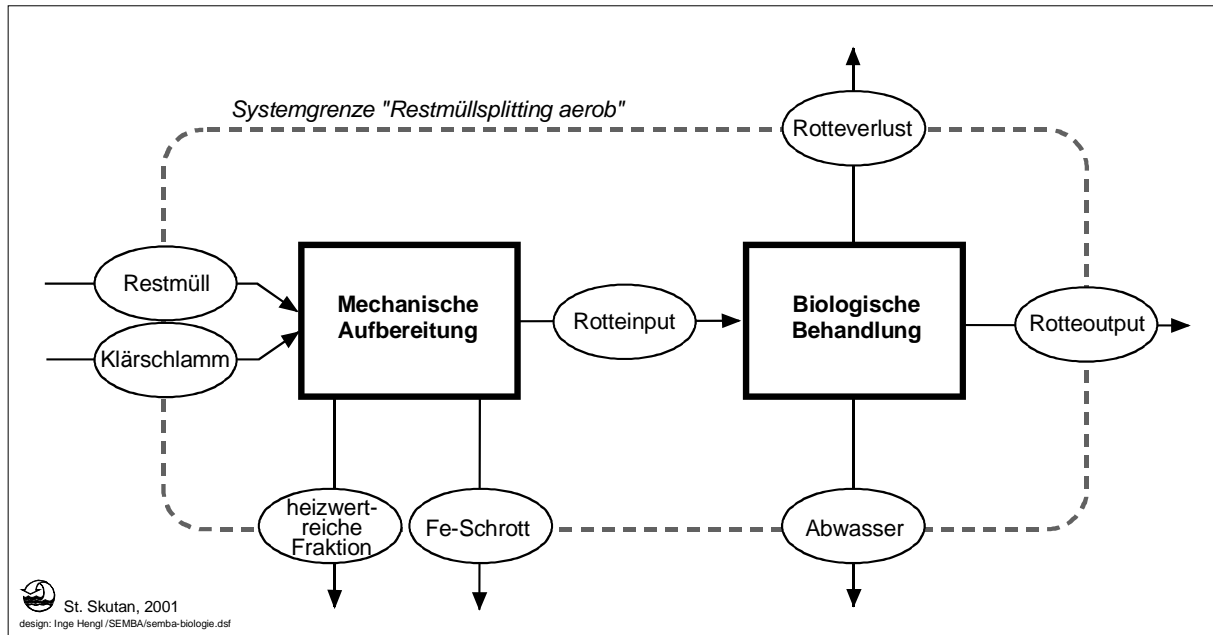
Systemgrenze "Restmüllsplitting aerob"

Rotteverlust

Restmüll

Klärschlamm

Mechanische Aufbereitung

Rotteinput

Biologische Behandlung

Rotteoutput

heizwertreiche Fraktion

Fe-Schrott

Abwasser

St. Skutan, 2001
design: Inge Hengl /SEMBA/semba-biologie.dsf